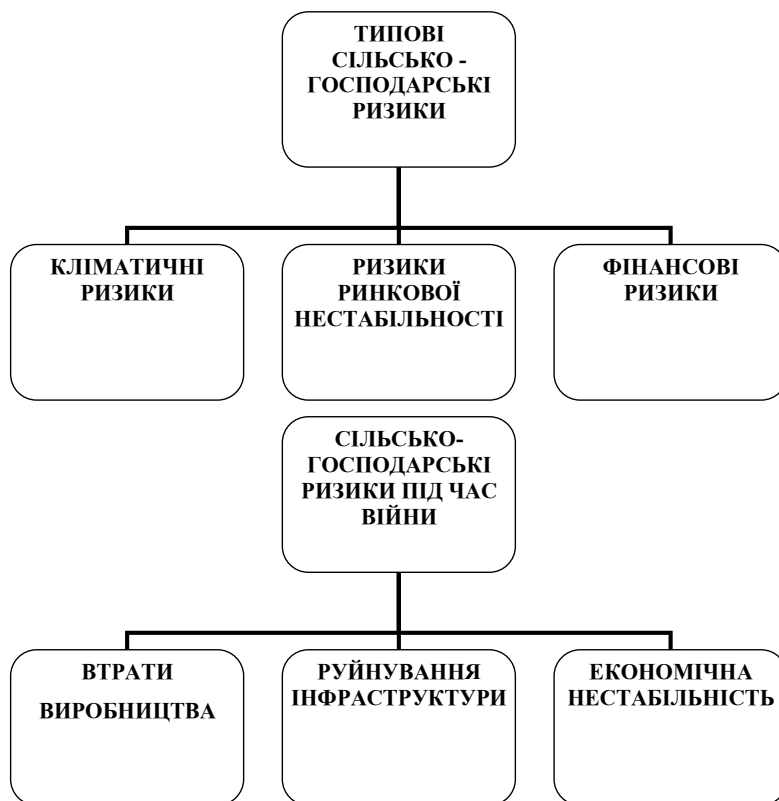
ТИПОВІ СІЛЬСЬКО - ГОСПОДАРСЬКІ РИЗИКИ

КЛІМАТИЧНІ РИЗИКИ

РИЗИКИ РИНКОВОЇ НЕСТАБІЛЬНОСТІ

ФІНАНСОВІ РИЗИКИ

СІЛЬСЬКО-ГОСПОДАРСЬКІ РИЗИКИ ПІД ЧАС ВІЙНИ

ВТРАТИ

ВИРОБНИЦТВА

РУЙНУВАННЯ ІНФРАСТРУКТУРИ

ЕКОНОМІЧНА НЕСТАБІЛЬНІСТЬ